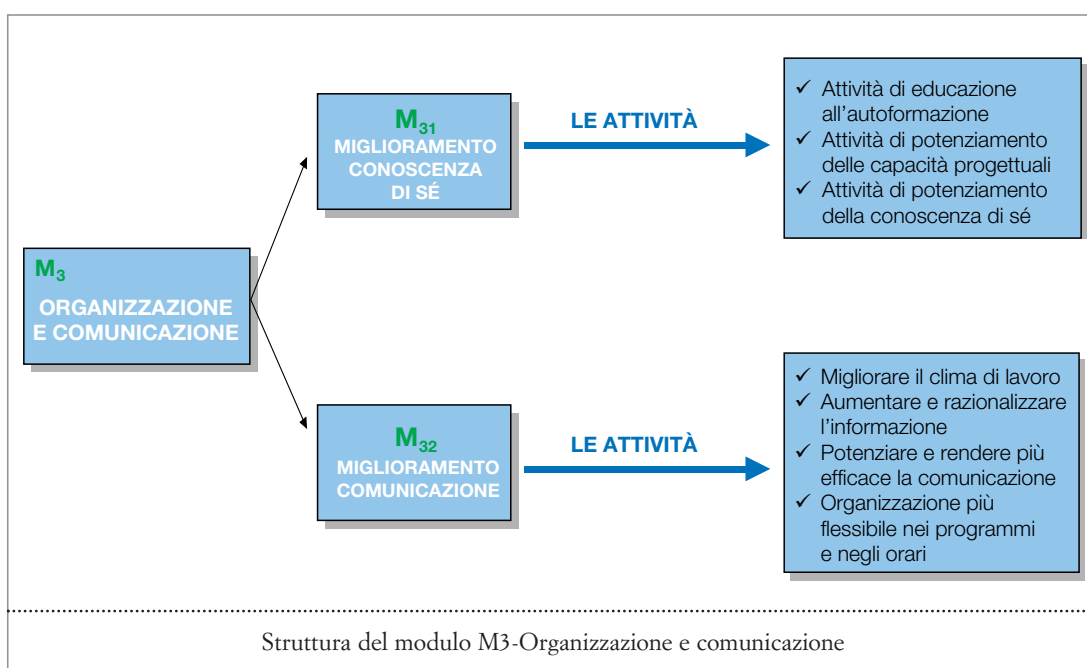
$M_{31}$
MIGLIORAMENTO CONOSCENZA DI SÉ

LE ATTIVITÀ

✓ Attività di educazione all'autoformazione
✓ Attività di potenziamento delle capacità progettuali
✓ Attività di potenziamento della conoscenza di sé

$M_3$
ORGANIZZAZIONE E COMUNICAZIONE

$M_{32}$
MIGLIORAMENTO COMUNICAZIONE

LE ATTIVITÀ

✓ Migliorare il clima di lavoro
✓ Aumentare e razionalizzare l'informazione
✓ Potenziare e rendere più efficace la comunicazione
✓ Organizzazione più flessibile nei programmi e negli orari

Struttura del modulo M3-Organizzazione e comunicazione